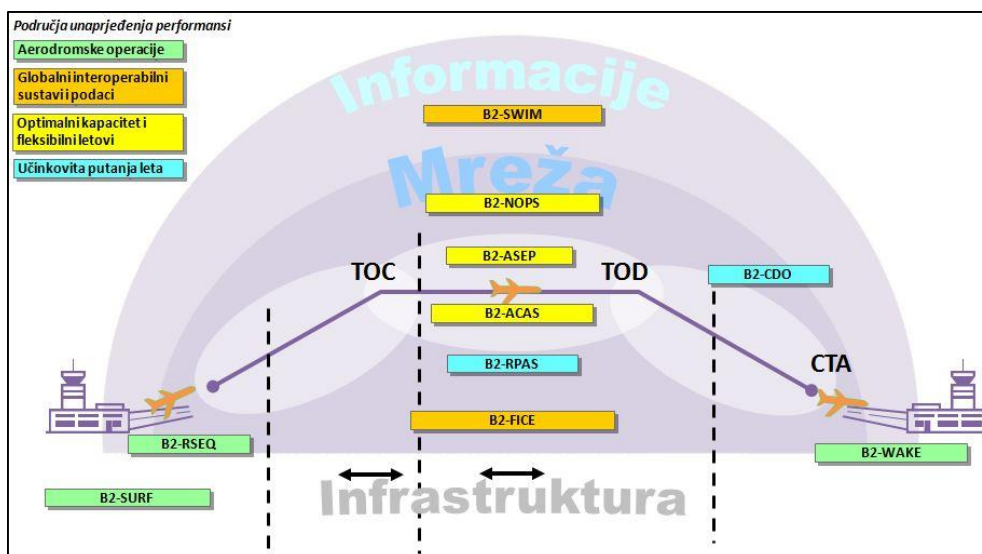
Područja unaprjeđenja performansi

Aerodromske operacije

Globalni interoperabilni sustavi i podaci

Optimalni kapacitet i fleksibilni letovi

Učinkovita putanja leta

Informacije

B2-SWIM

Mreža

B2-NOPS

B2-ASEP

TOC

TOD

B2-CDO

B2-ACAS

B2-RPAS

CTA

B2-FICE

B2-RSEQ

B2-WAKE

B2-SURF

Infrastruktura